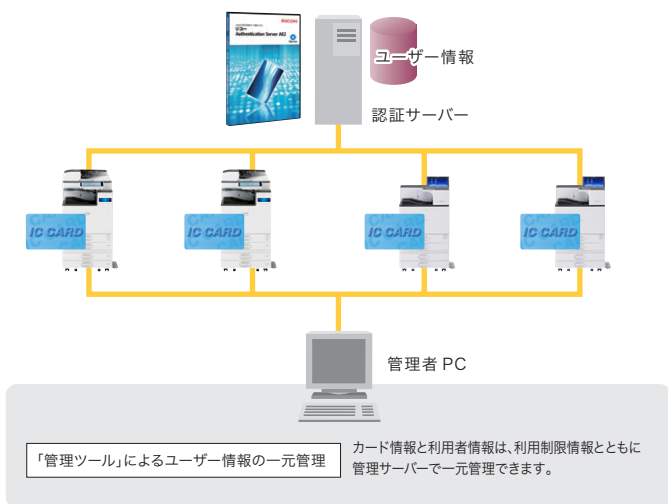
RICOH
リコー
Authentication Server AE2

ユーザー情報

認証サーバー

IC CARD

IC CARD

IC CARD

IC CARD

管理者 PC

「管理ツール」によるユーザー情報の一元管理

カード情報と利用者情報は、利用制限情報とともに管理サーバーで一元管理できます。